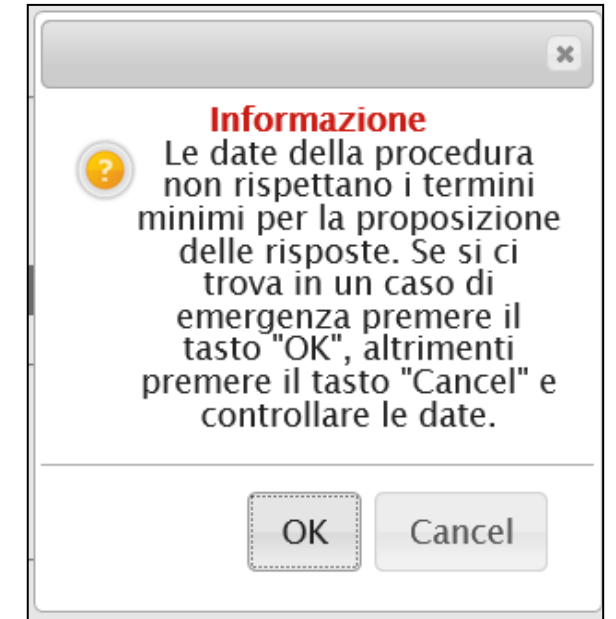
×

Informazione

?

Le date della procedura non rispettano i termini minimi per la proposizione delle risposte. Se si ci trova in un caso di emergenza premere il tasto "OK", altrimenti premere il tasto "Cancel" e controllare le date.

OK Cancel